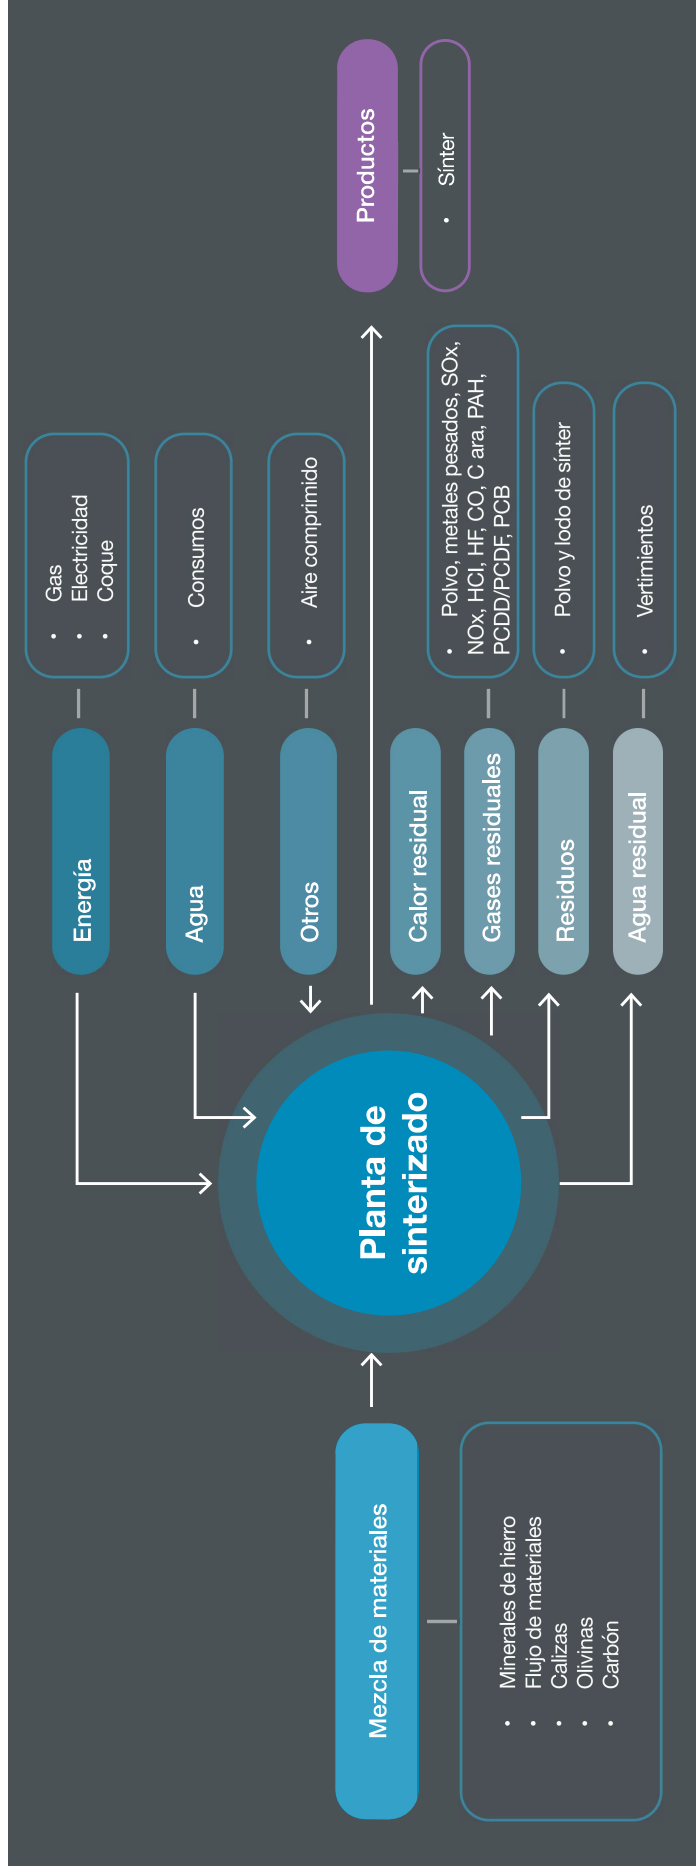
Mezcla de materiales

- Minerales de hierro
- Flujo de materiales
- Calizas
- Olivinas
- Carbón

Planta de sinterizado

Energía

- Gas
- Electricidad
- Coque

Agua

- Consumos

Otros

- Aire comprimido

Calor residual

Gases residuales

- Polvo, metales pesados, SOx, NOx, HCl, HF, CO, C ara, PAH, PCDD/PCDF, PCB

Residuos

- Polvo y lodo de sínter

Agua residual

- Vertimientos

Productos

- Sínter